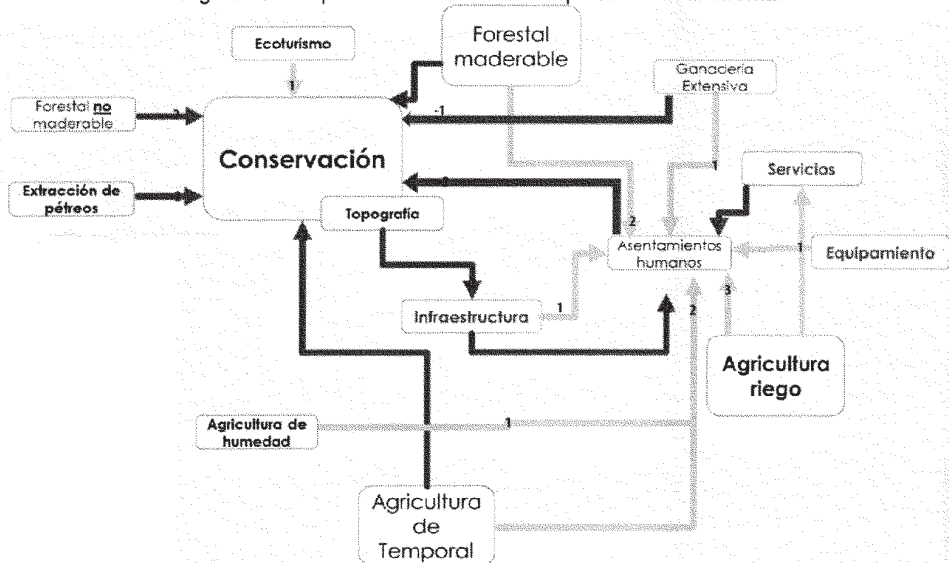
Ecoturismo

Forestal maderable

Ganaderia Extensiva

Forestal no maderable

Conservación

Extracción de pétreos

Topografía

Servicios

Asentamientos humanos

Equipamiento

Infraestructura

Agricultura riego

Agricultura de humedad

Agricultura de Temporal

1

-1

1

2

1

1

3

2

1